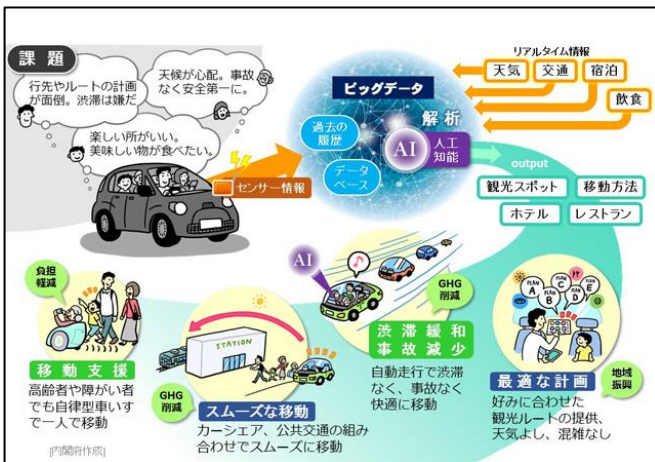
課題

行先やルートの計画が面倒。渋滞は嫌だ

天候が心配。事故なく安全第一に。

楽しい所がいい。美味しい物が食べたい。

センサー情報

ビッグデータ

過去の履歴

データベース

解析

AI

人工知能

リアルタイム情報

天気

交通

宿泊

飲食

output

観光スポット

移動方法

ホテル

レストラン

AI

GHG削減

渋滞緩和
事故減少

自動走行で渋滞なく、事故なく快適に移動

PLAN A

PLAN B

PLAN C

PLAN D

PLAN E

地域振興

最適な計画

好みに合わせた観光ルートの提供、天気よし、混雑なし

負担軽減

移動支援

高齢者や障がい者でも自律型車いすで一人で移動

STATION

GHG削減

スムーズな移動

カーシェア、公共交通の組み合わせでスムーズに移動

[内閣府作成]